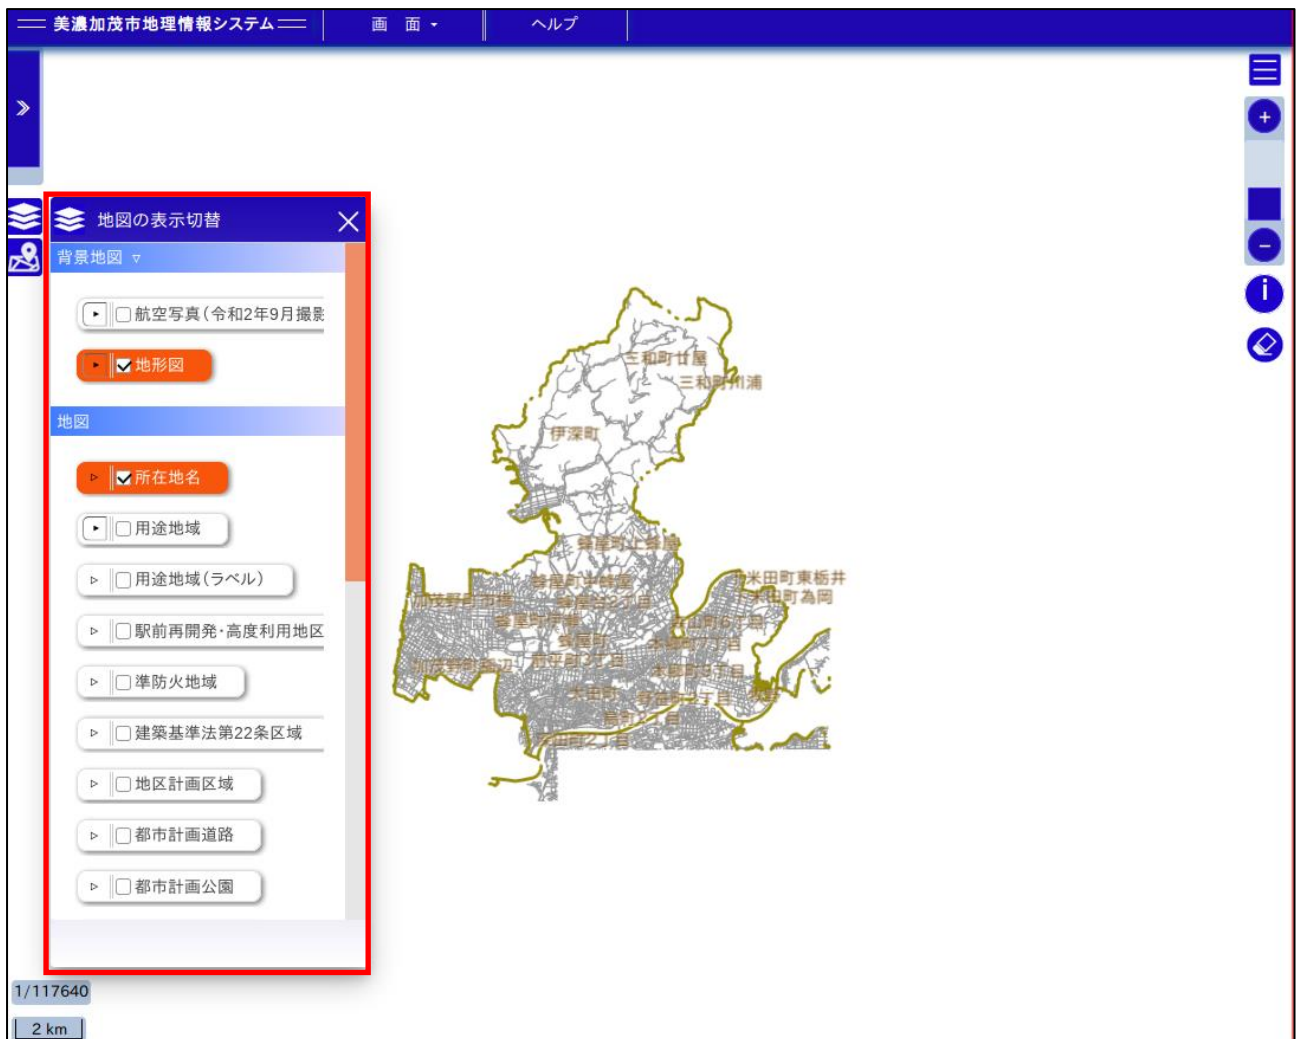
美濃加茂市地理情報システム
画 面
ヘルプ

地図の表示切替
背景地図
航空写真（令和2年9月撮影
地形図
地図
所在地名
用途地域
用途地域（ラベル）
駅前再開発･高度利用地区
準防火地域
建築基準法第22条区域
地区計画区域
都市計画道路
都市計画公園

三和町廿屋
三和町川浦
伊深町
蜂屋町上蜂屋
米田町東栃井
米田町為岡
蜂屋町中蜂屋
加茂野町市橋
蜂屋町下蜂屋
古井町
太田町
本郷町
前平町
加茂野町鷹之巣
山之上町

1/117640
2 km